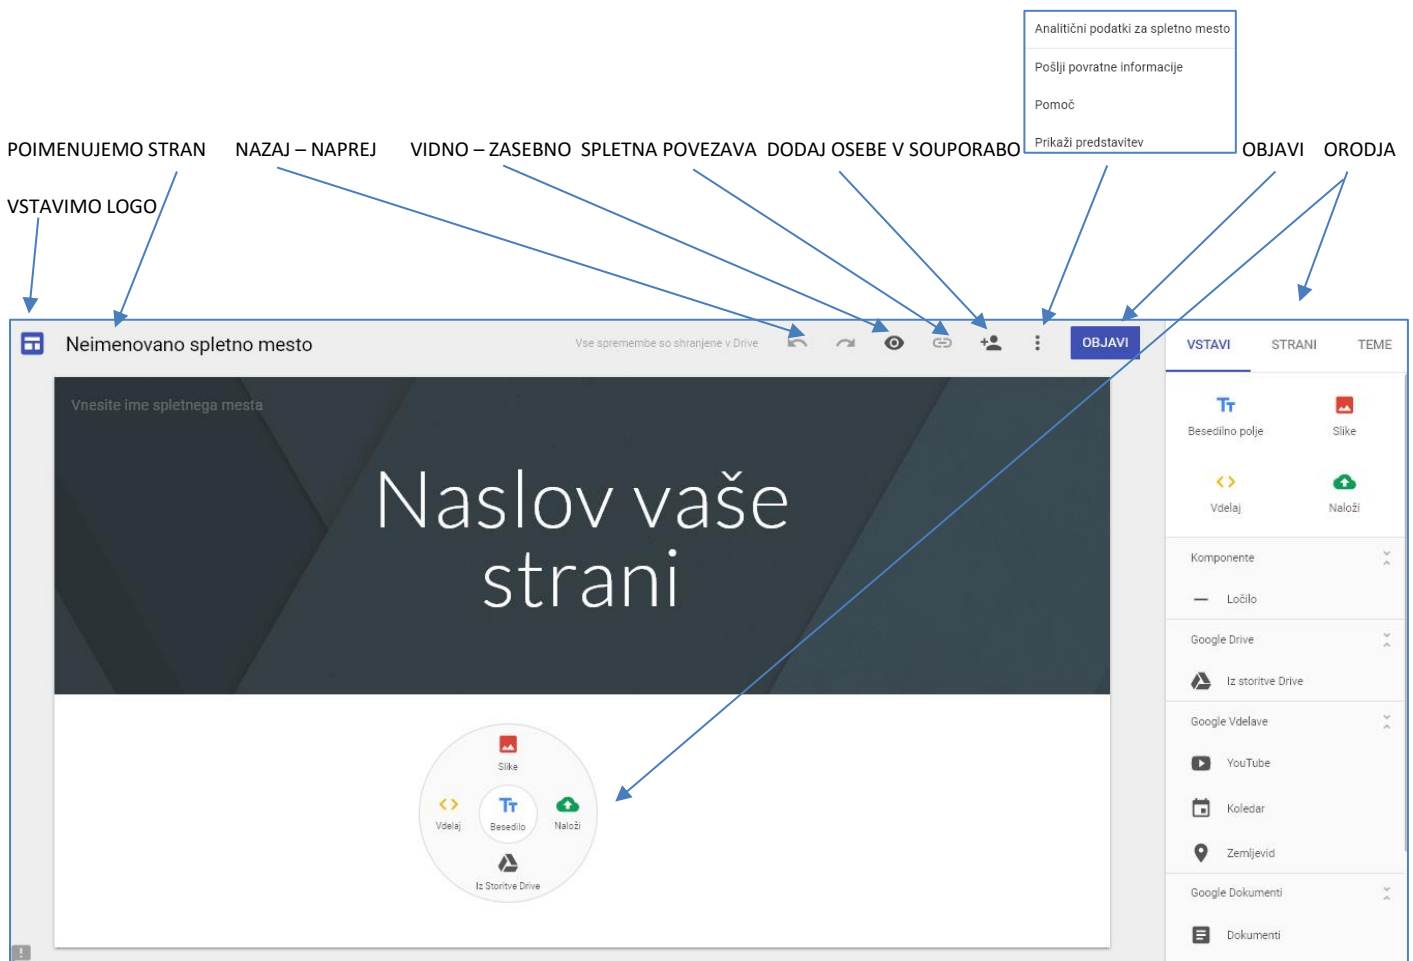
Analitični podatki za spletno mesto
Pošlji povratne informacije
Pomoč
Prikaži predstavitev

POIMENUJEMO STRAN NAZAJ – NAPREJ VIDNO – ZASEBNO SPLETNA POVEZAVA DODAJ OSEBE V SOUPORABO OBJAVI ORODJA

VSTAVIMO LOGO

Neimenovano spletno mesto

Vse spremembe so shranjene v Drive

OBJAVI

VSTAVI STRANI TEME

Vnesite ime spletnega mesta

Naslov vaše strani

Slike
Vdelaj
Besedilo
Naloži
Iz Storitve Drive

Besedilno polje
Slike
Vdelaj
Naloži

Komponente
Ločilo

Google Drive
Iz storitve Drive

Google Vdelave
YouTube
Koledar
Zemljevid

Google Dokumenti
Dokumenti